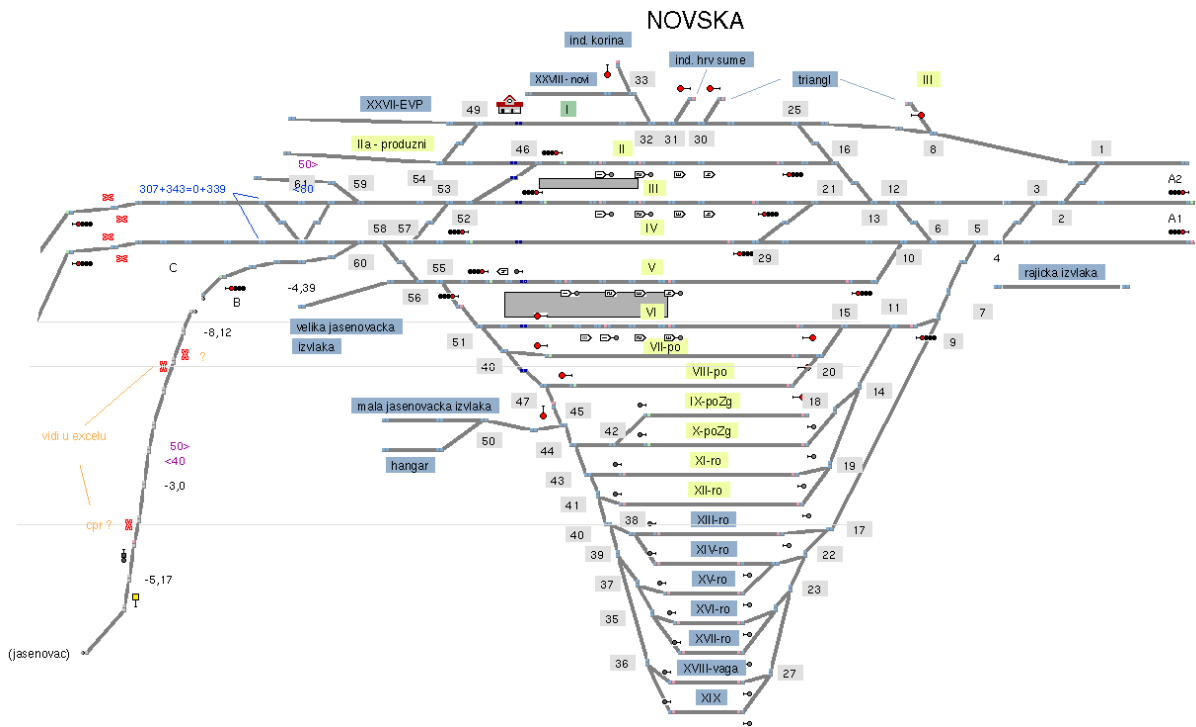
NOVSKA

ind. korina

ind. hrv sume

XXVIII - novi

33

triangl

III

XXVII-EVP

49

I

25

32 31 30

8

IIa - produzni

46

II

16

1

50>

A2

307+343=0+339

61

<80

59

54

53

III

21

12

3

52

58 57

13

6

5

2

A1

IV

29

4

C

60

55

10

rajicka izvlaka

V

B

-4,39

56

11

7

VI

15

-8,12

velika jasenovacka

izvlaka

51

9

VII-po

?

48

VIII-po

20

14

vidi u excelu

47

mala jasenovacka izvlaka

45

IX-poZg

18

42

X-poZg

50

hangar

44

50>

<40

XI-ro

19

43

XII-ro

-3,0

41

XIII-ro

38

cpr ?

40

17

XIV-ro

39

22

-5,17

37

XV-ro

23

XVI-ro

35

XVII-ro

36

XVIII-vaga

27

(jasenovac)

XIX